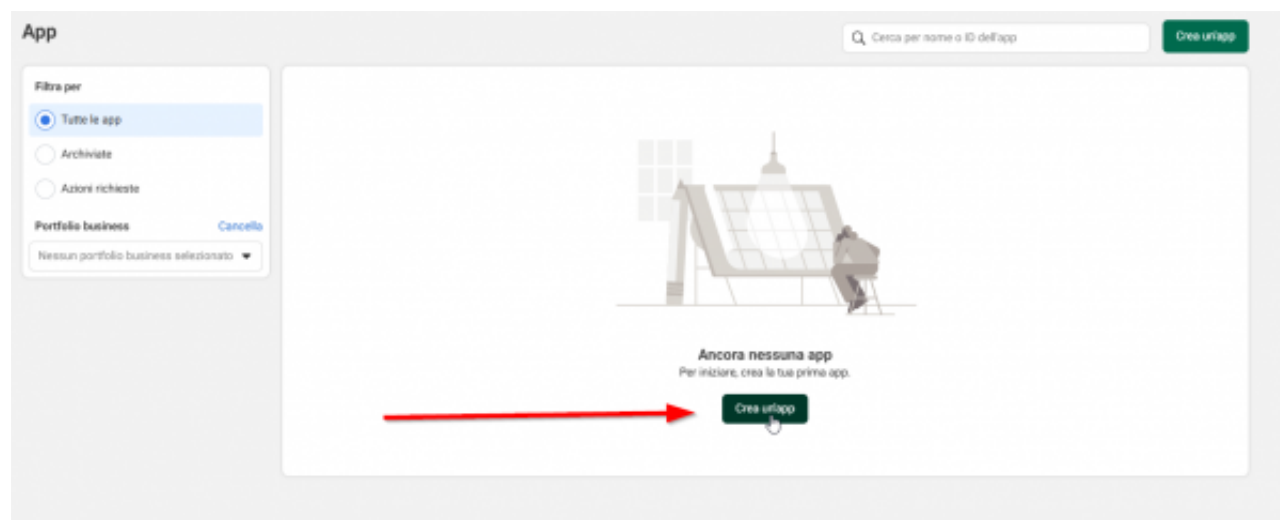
App

Cerca per nome o ID dell'app

Crea un'app

Filtra per

Tutte le app

Archiviate

Azioni richieste

Portfolio business

Cancella

Nessun portfolio business selezionato

Ancora nessuna app

Per iniziare, crea la tua prima app.

Crea un'app